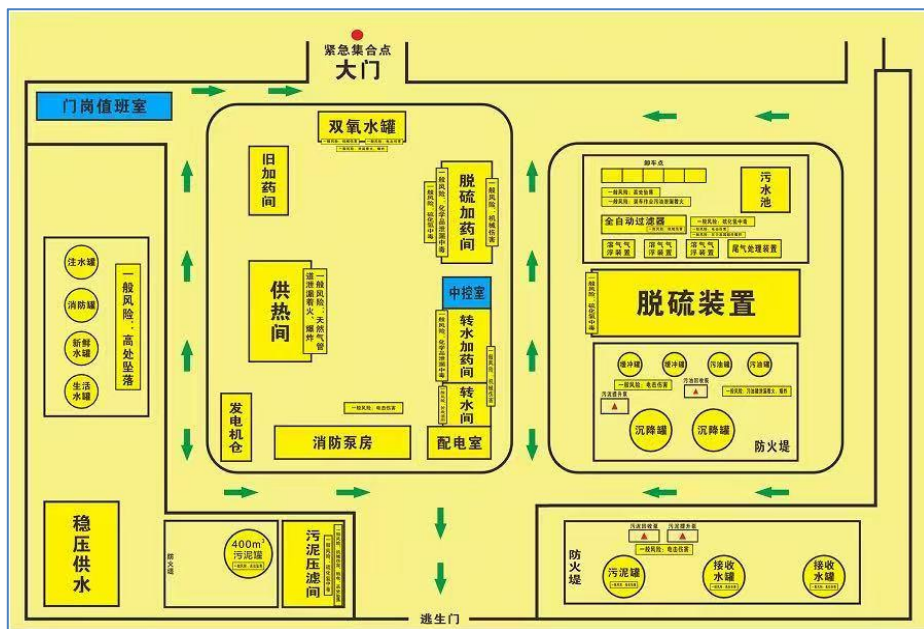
紧急集合点
大门

门岗值班室

双氧水罐

旧加药间

一般风险，化学品泄漏中毒

脱硫加药间

一般风险，机械伤害

中控室

供热间

一般风险，天然气管道泄漏着火、爆炸

一般风险，化学品泄漏中毒

转水加药间

转水间

一般风险，电击伤害

发电机仓

消防泵房

配电室

注水罐
消防罐
新鲜水罐
生活水罐

一般风险：高处坠落

卸车点

一般风险：高处坠落

全自动过滤器

污水池

溶气气浮装置
溶气气浮装置
溶气气浮装置
尾气处理装置

一般风险，硫化氢中毒

脱硫装置

缓冲罐
缓冲罐
污油罐
污油罐

一般风险，电击伤害

沉降罐
沉降罐

防火堤

稳压供水

防火堤

400m³ 污泥罐

污泥压滤间

防火堤

一般风险，电击伤害

污泥罐
接收水罐
接收水罐

逃生门